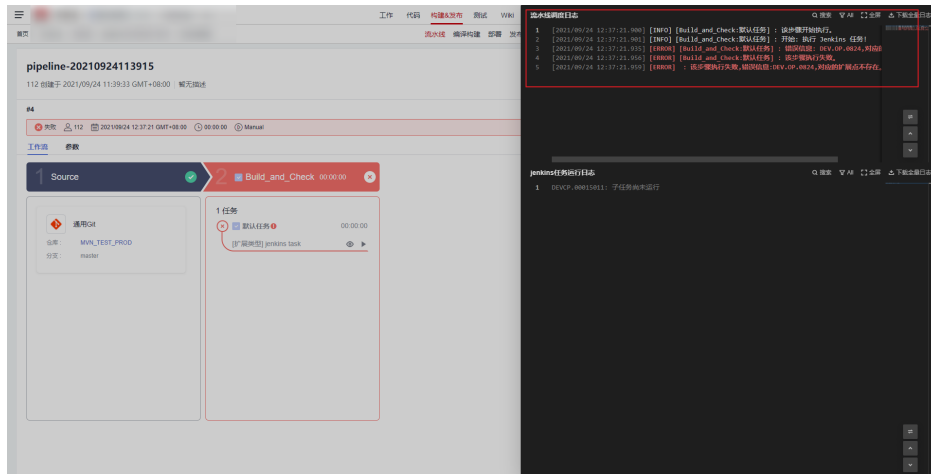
工作 代码 构建&发布 测试 Wiki

首页 流水线 编译构建 部署 发布

pipeline-20210924113915

112 创建于 2021/09/24 11:39:33 GMT+08:00 | 暂无描述

#4

失败 112 2021/09/24 12:37:21 GMT+08:00 00:00:00 Manual

工作流 参数

1 Source

2 Build_and_Check 00:00:00

通用Git

仓库: MVN_TEST_PROD

分支: master

1 任务

默认任务 00:00:00

[扩展类型] jenkins task

流水线调度日志

搜索 All 全屏 下载全量日志

1 [2021/09/24 12:37:21.900] [INFO] [Build_and_Check:默认任务] : 该步骤开始执行。
2 [2021/09/24 12:37:21.901] [INFO] [Build_and_Check:默认任务] : 开始: 执行 Jenkins 任务!
3 [2021/09/24 12:37:21.935] [ERROR] [Build_and_Check:默认任务] : 错误信息: DEV.OP.0024,对应的
4 [2021/09/24 12:37:21.956] [ERROR] [Build_and_Check:默认任务] : 该步骤执行失败。
5 [2021/09/24 12:37:21.959] [ERROR] : 该步骤执行失败,错误信息:DEV.OP.0024,对应的扩展点不存在,

Jenkins任务运行日志

搜索 All 全屏 下载全量日志

1 DEVCP.00015011: 子任务尚未运行